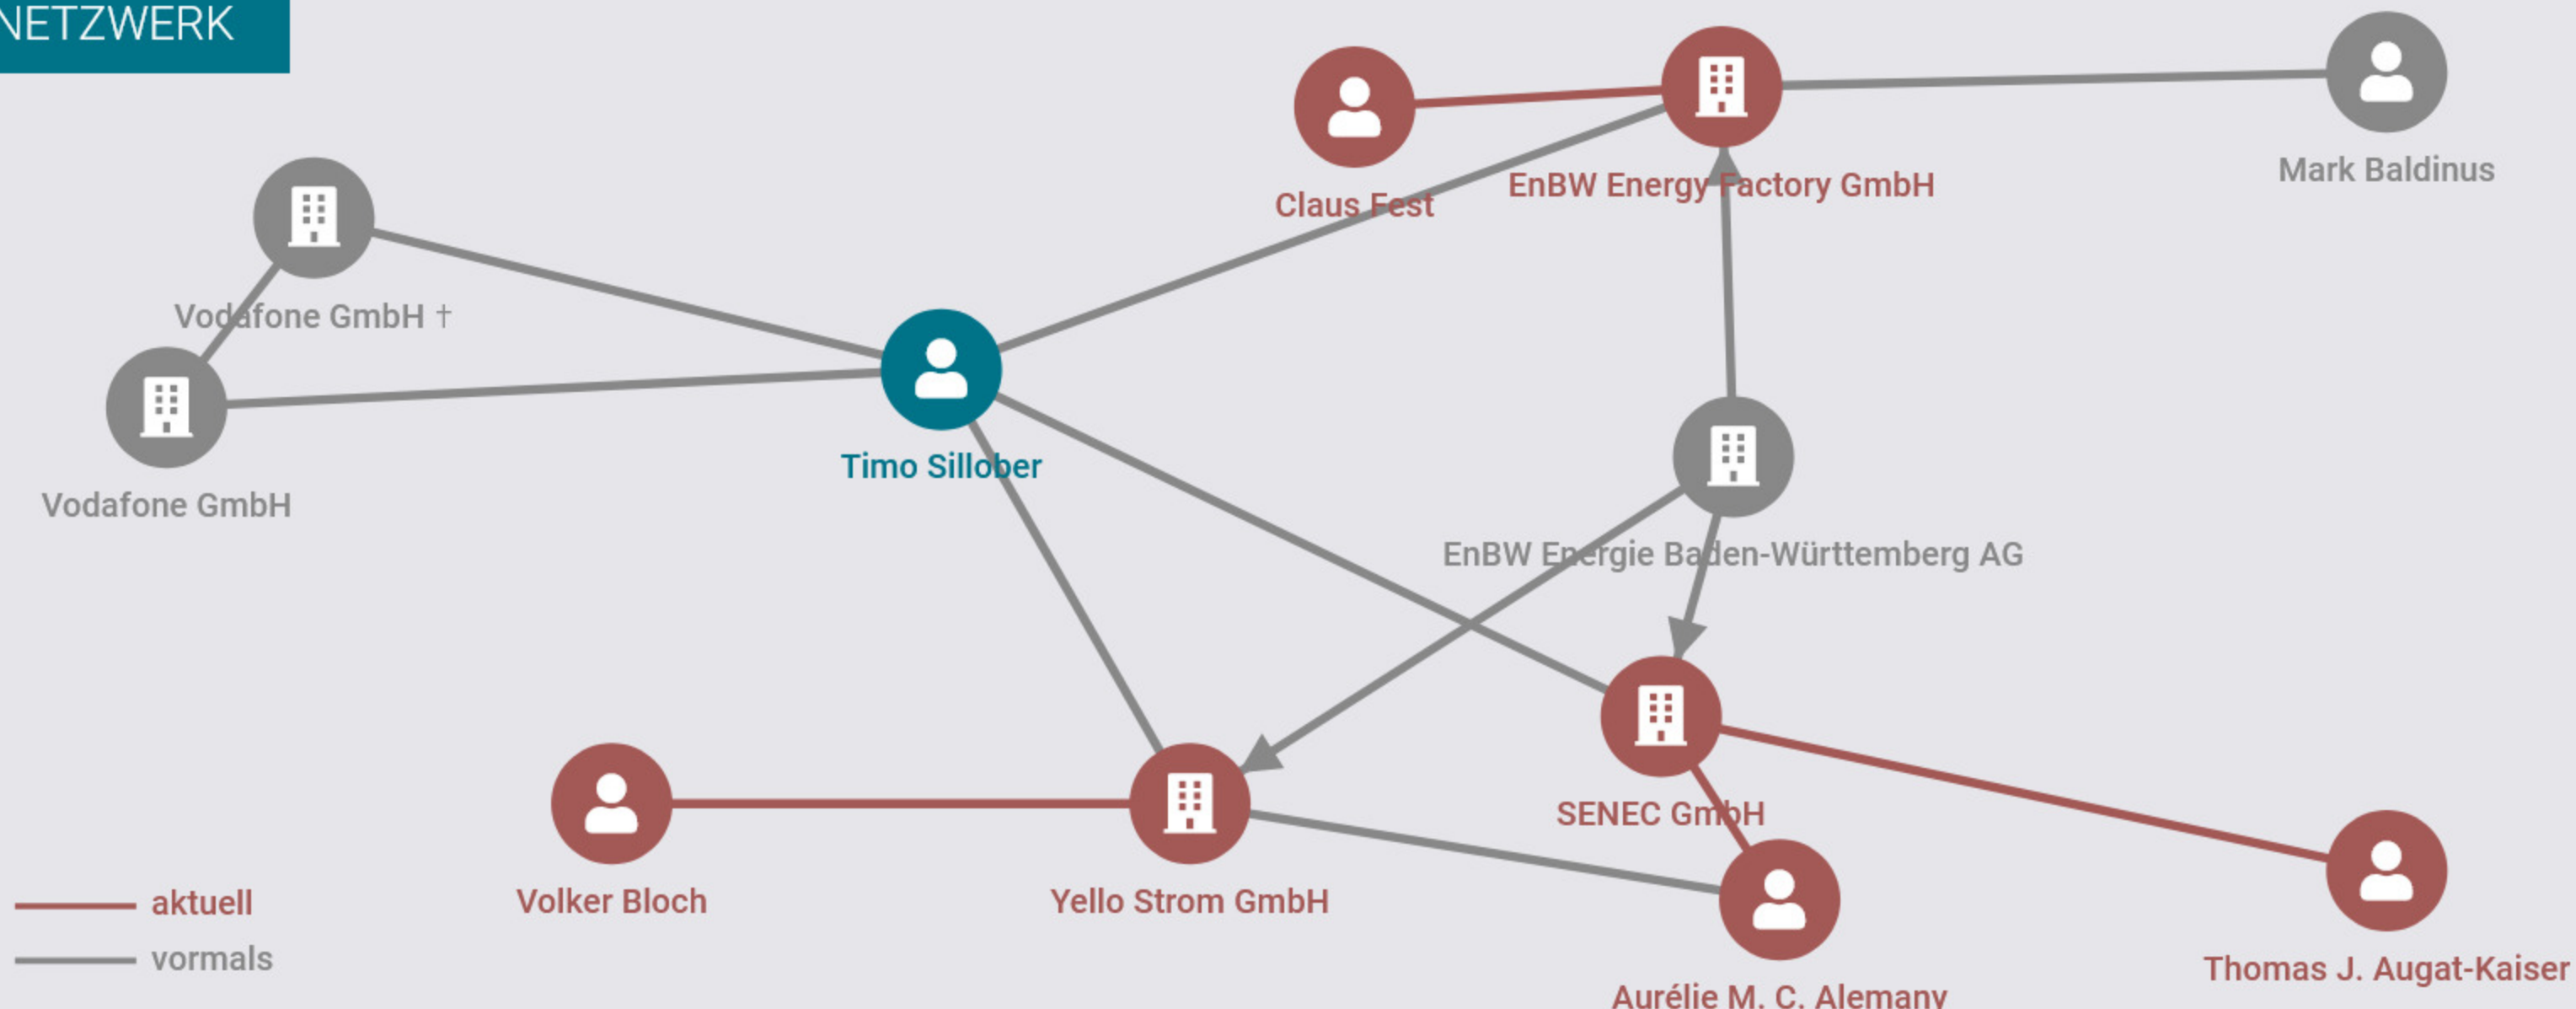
NETZWERK

Claus Fest

EnBW Energy Factory GmbH

Mark Baldinus

Vodafone GmbH †

Vodafone GmbH

Timo Sillober

EnBW Energie Baden-Württemberg AG

SENEC GmbH

Volker Bloch

Yello Strom GmbH

Aurélie M. C. Alemany

Thomas J. Augat-Kaiser

aktuell

vormals